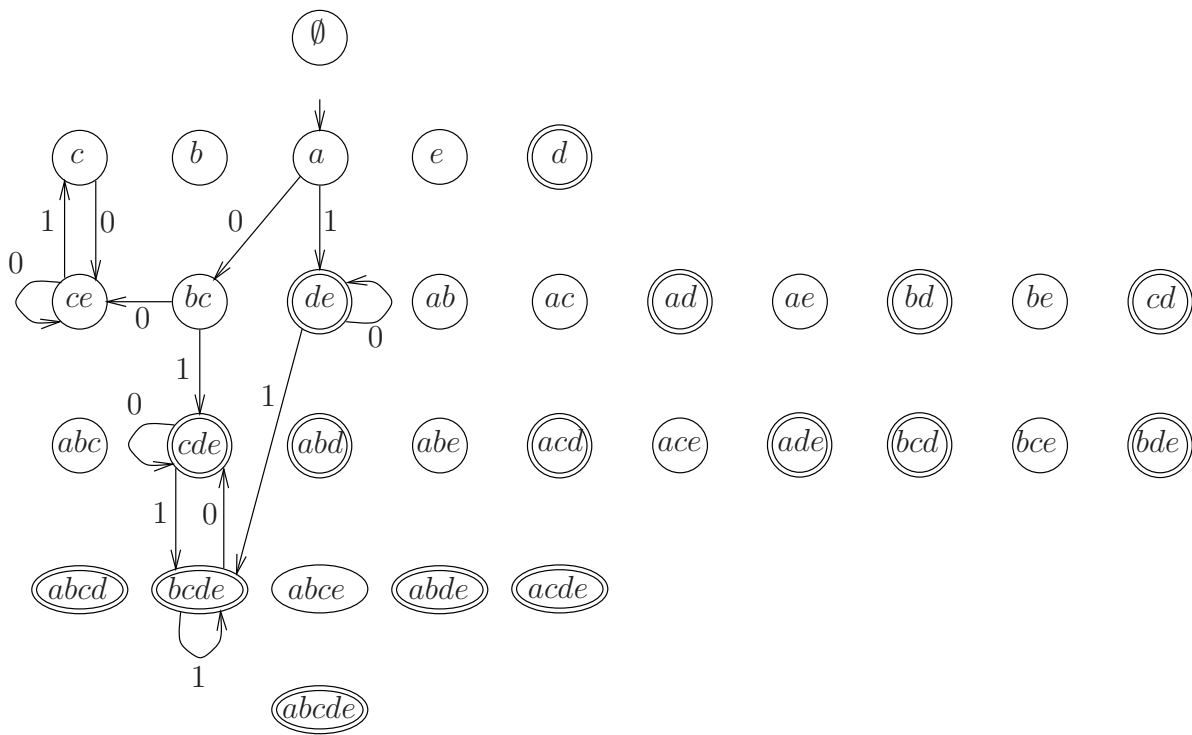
$\emptyset$

$c$ $b$ $a$ $e$ $d$

1 0 0 1

0 $ce$ 0 $bc$ $de$ 0 $ab$ $ac$ $ad$ $ae$ $bd$ $be$ $cd$

1 1

0 $abc$ $cde$ $abd$ $abe$ $acd$ $ace$ $ade$ $bcd$ $bce$ $bde$

1 0

$abcd$ $bcde$ $abce$ $abde$ $acde$

1

$abcde$